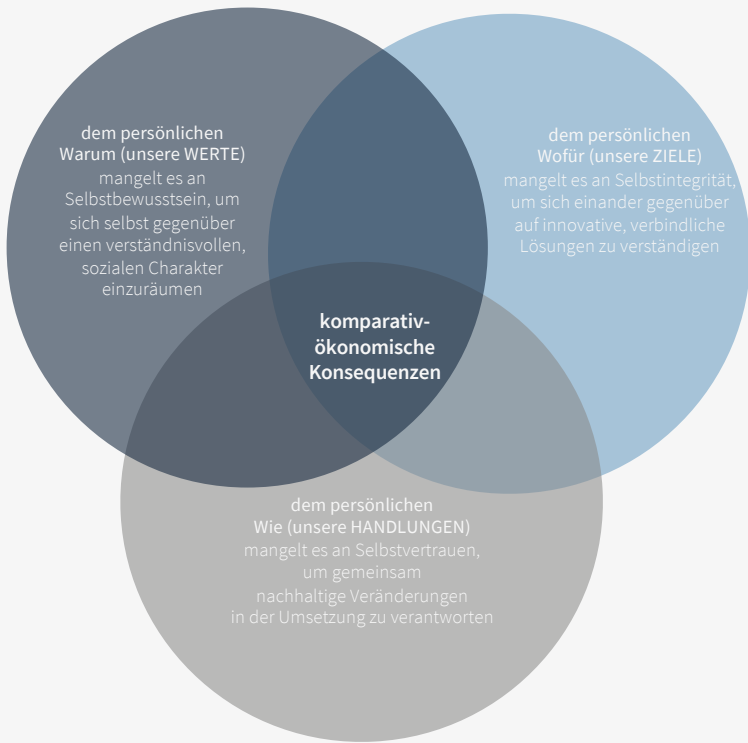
dem persönlichen Warum (unsere WERTE) mangelt es an Selbstbewusstsein, um sich selbst gegenüber einen verständnisvollen, sozialen Charakter einzuräumen

dem persönlichen Wofür (unsere ZIELE) mangelt es an Selbstintegrität, um sich einander gegenüber auf innovative, verbindliche Lösungen zu verständigen

komparativ-ökonomische Konsequenzen

dem persönlichen Wie (unsere HANDLUNGEN) mangelt es an Selbstvertrauen, um gemeinsam nachhaltige Veränderungen in der Umsetzung zu verantworten